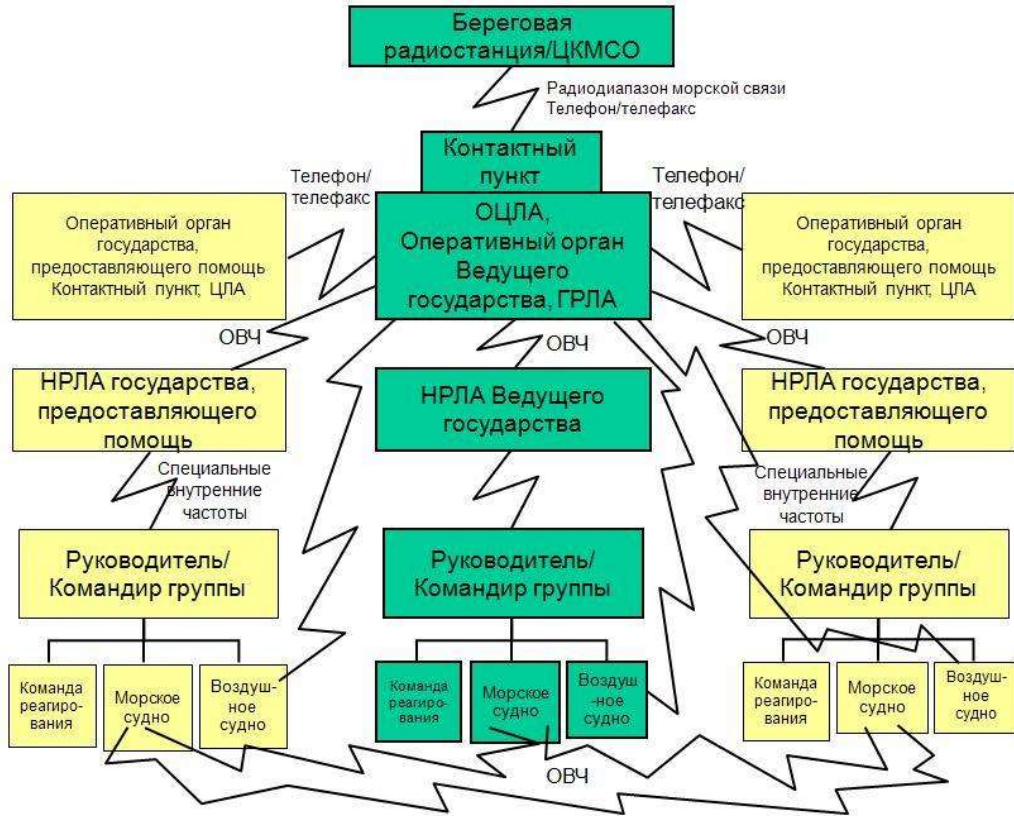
Береговая радиостанция/ЦКМСО

Радиодиапазон морской связи
Телефон/телефакс

Контактный пункт

Телефон/ телефакс

Телефон/ телефакс

Оперативный орган государства, предоставляющего помощь Контактный пункт, ЦЛА

ОЦЛА, Оперативный орган Ведущего государства, ГРЛА

Оперативный орган государства, предоставляющего помощь Контактный пункт, ЦЛА

ОВЧ

ОВЧ

ОВЧ

НРЛА государства, предоставляющего помощь

НРЛА Ведущего государства

НРЛА государства, предоставляющего помощь

Специальные внутренние частоты

Специальные внутренние частоты

Руководитель/ Командир группы

Руководитель/ Командир группы

Руководитель/ Командир группы

Команда реагирования

Морское судно

Воздушное судно

Команда реагирования

Морское судно

Воздушное судно

Команда реагирования

Морское судно

Воздушное судно

ОВЧ